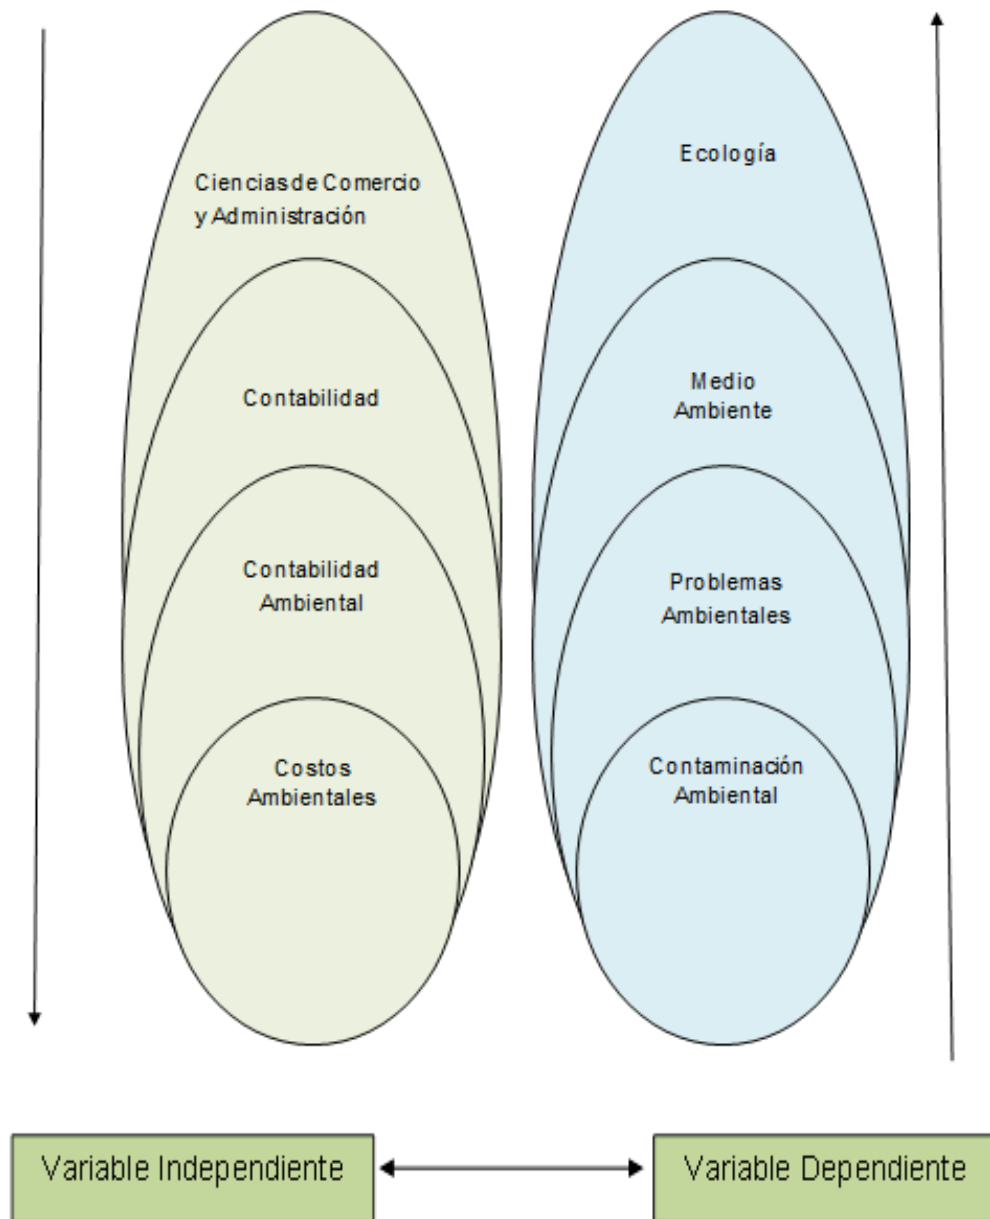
Ciencias de Comercio y Administración

Contabilidad

Contabilidad Ambiental

Costos Ambientales

Ecología

Medio Ambiente

Problemas Ambientales

Contaminación Ambiental

Variable Independiente

Variable Dependiente